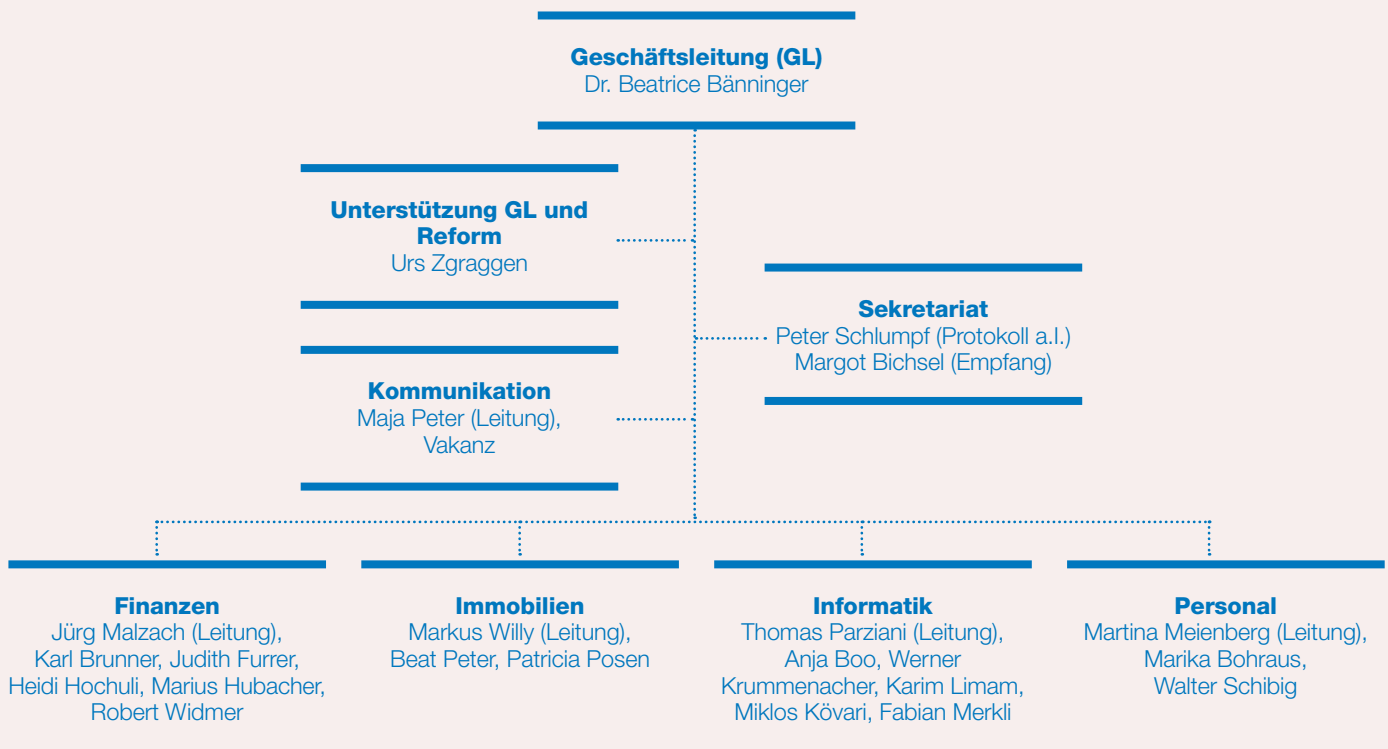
**Geschäftsleitung (GL)**
Dr. Beatrice Bänninger

**Unterstützung GL und Reform**
Urs Zgraggen

**Sekretariat**
Peter Schlumpf (Protokoll a.I.)
Margot Bichsel (Empfang)

**Kommunikation**
Maja Peter (Leitung), Vakanz

**Finanzen**
Jürg Malzach (Leitung), Karl Brunner, Judith Furrer, Heidi Hochuli, Marius Hubacher, Robert Widmer

**Immobilien**
Markus Willy (Leitung), Beat Peter, Patricia Posen

**Informatik**
Thomas Parziani (Leitung), Anja Boo, Werner Krummenacher, Karim Limam, Miklos Kövari, Fabian Merkli

**Personal**
Martina Meienberg (Leitung), Marika Bohraus, Walter Schibig